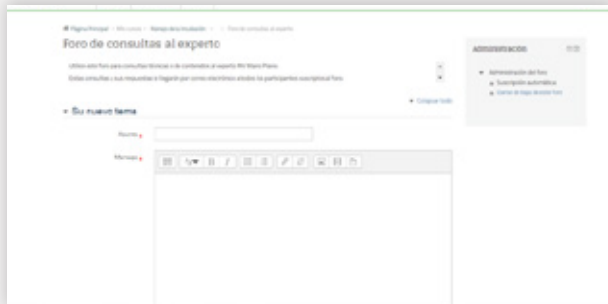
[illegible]

Foro de consultas al experto

Utilice este foro para consultas técnicas o de contenidos al experto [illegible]

Estas consultas y sus respuestas le llegarán por correo electrónico a todos los participantes suscritos al foro

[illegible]

Su nuevo tema

Asunto

Mensaje

Administración

Administración del foro

Suscripción automática

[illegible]